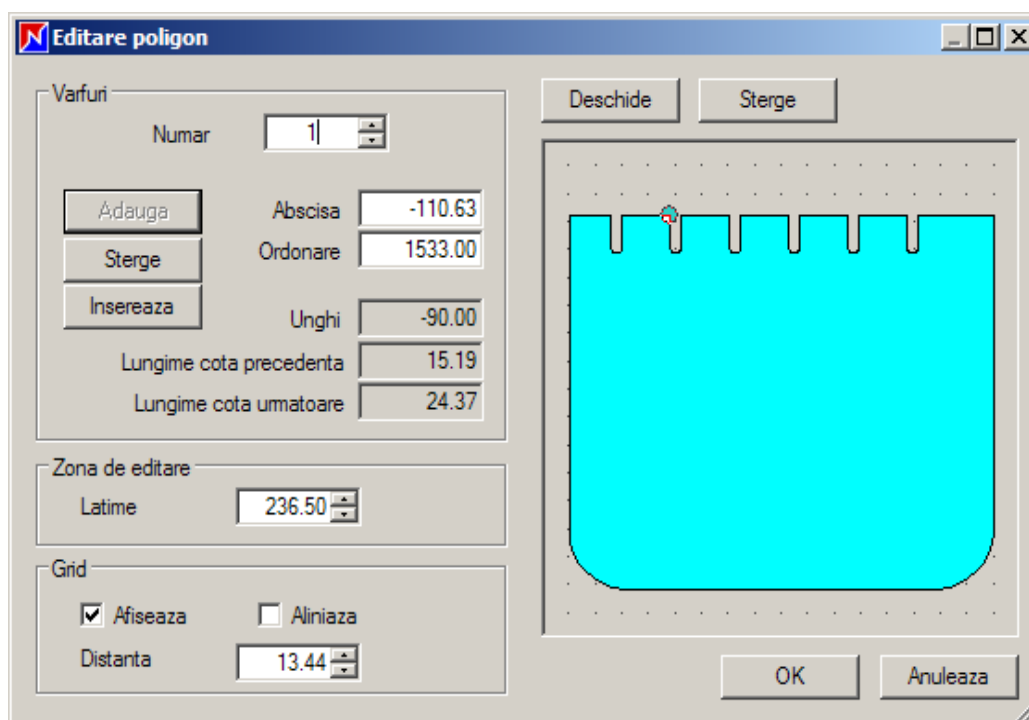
Editare poligon

Varfuri

Numar 1

Adauga

Sterge

Insereaza

Abscisa -110.63

Ordonare 1533.00

Unghi -90.00

Lungime cota precedenta 15.19

Lungime cota urmatoare 24.37

Zona de editare

Latime 236.50

Grid

Afiseaza

Aliniaza

Distanta 13.44

Deschide

Sterge

OK

Anuleaza